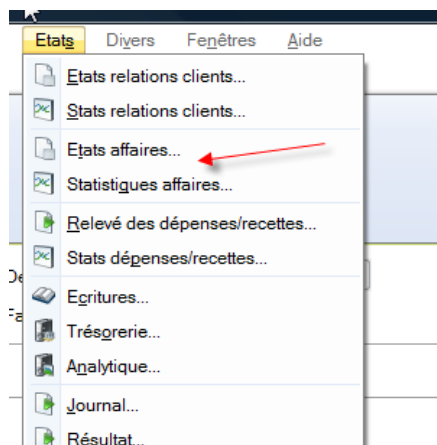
Etats Divers Fenêtres Aide

Etats relations clients...
Stats relations clients...
Etats affaires...
Statistiques affaires...
Relevé des dépenses/recettes...
Stats dépenses/recettes...
Ecritures...
Trésorerie...
Analytique...
Journal...
Résultat...

De
Fa